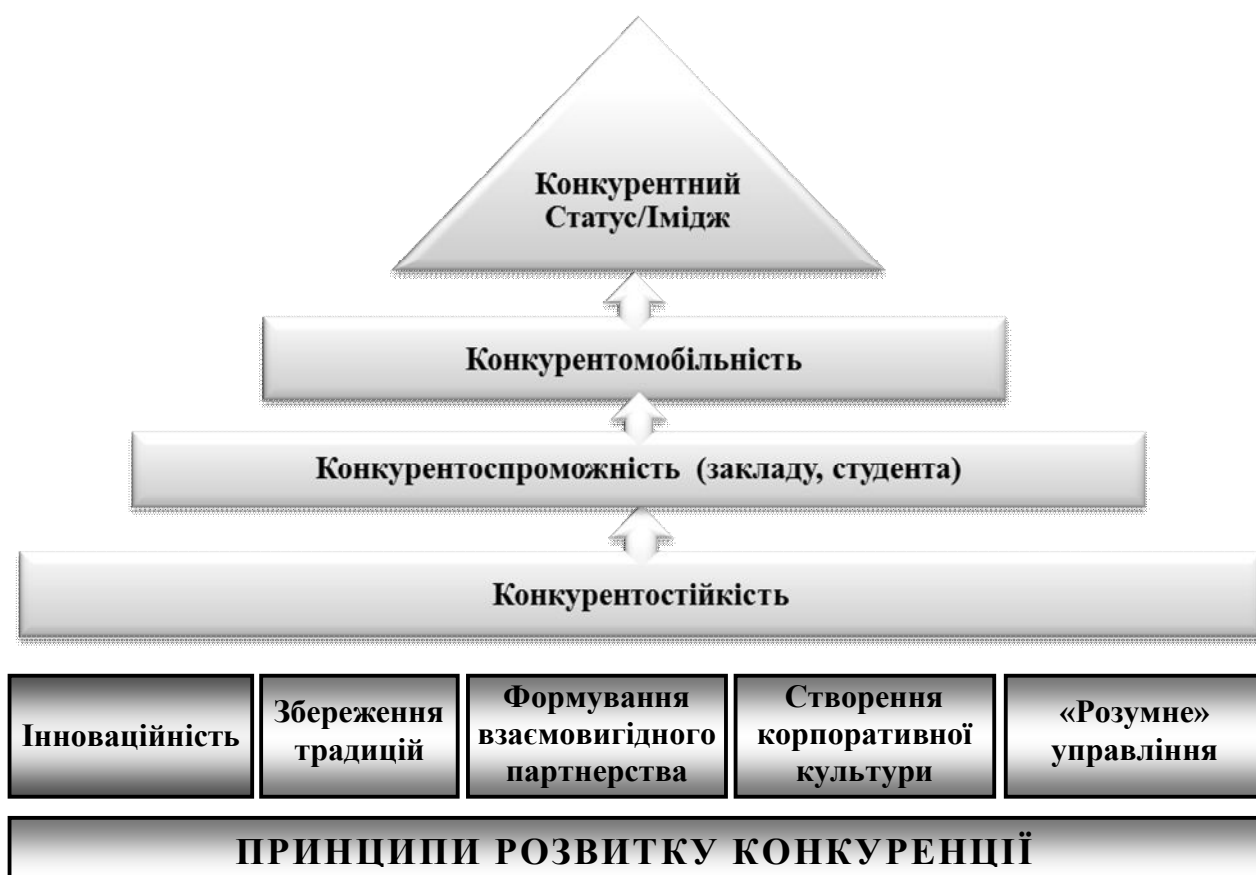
Конкурентний Статус/Імідж

Конкурентомобільність

Конкурентоспроможність (закладу, студента)

Конкурентостійкість

Інноваційність

Збереження традицій

Формування взаємовигідного партнерства

Створення корпоративної культури

«Розумне» управління

ПРИНЦИПИ РОЗВИТКУ КОНКУРЕНЦІЇ